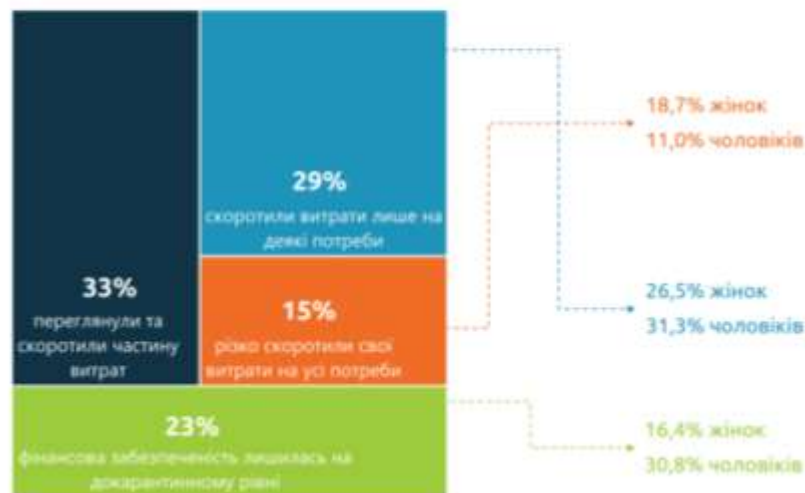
33%
переглянули та скоротили частину витрат

29%
скоротили витрати лише на деякі потреби

15%
різко скоротили свої витрати на усі потреби

23%
фінансова забезпеченість лишилась на докарантинному рівні

18,7% жінок
11,0% чоловіків

26,5% жінок
31,3% чоловіків

16,4% жінок
30,8% чоловіків